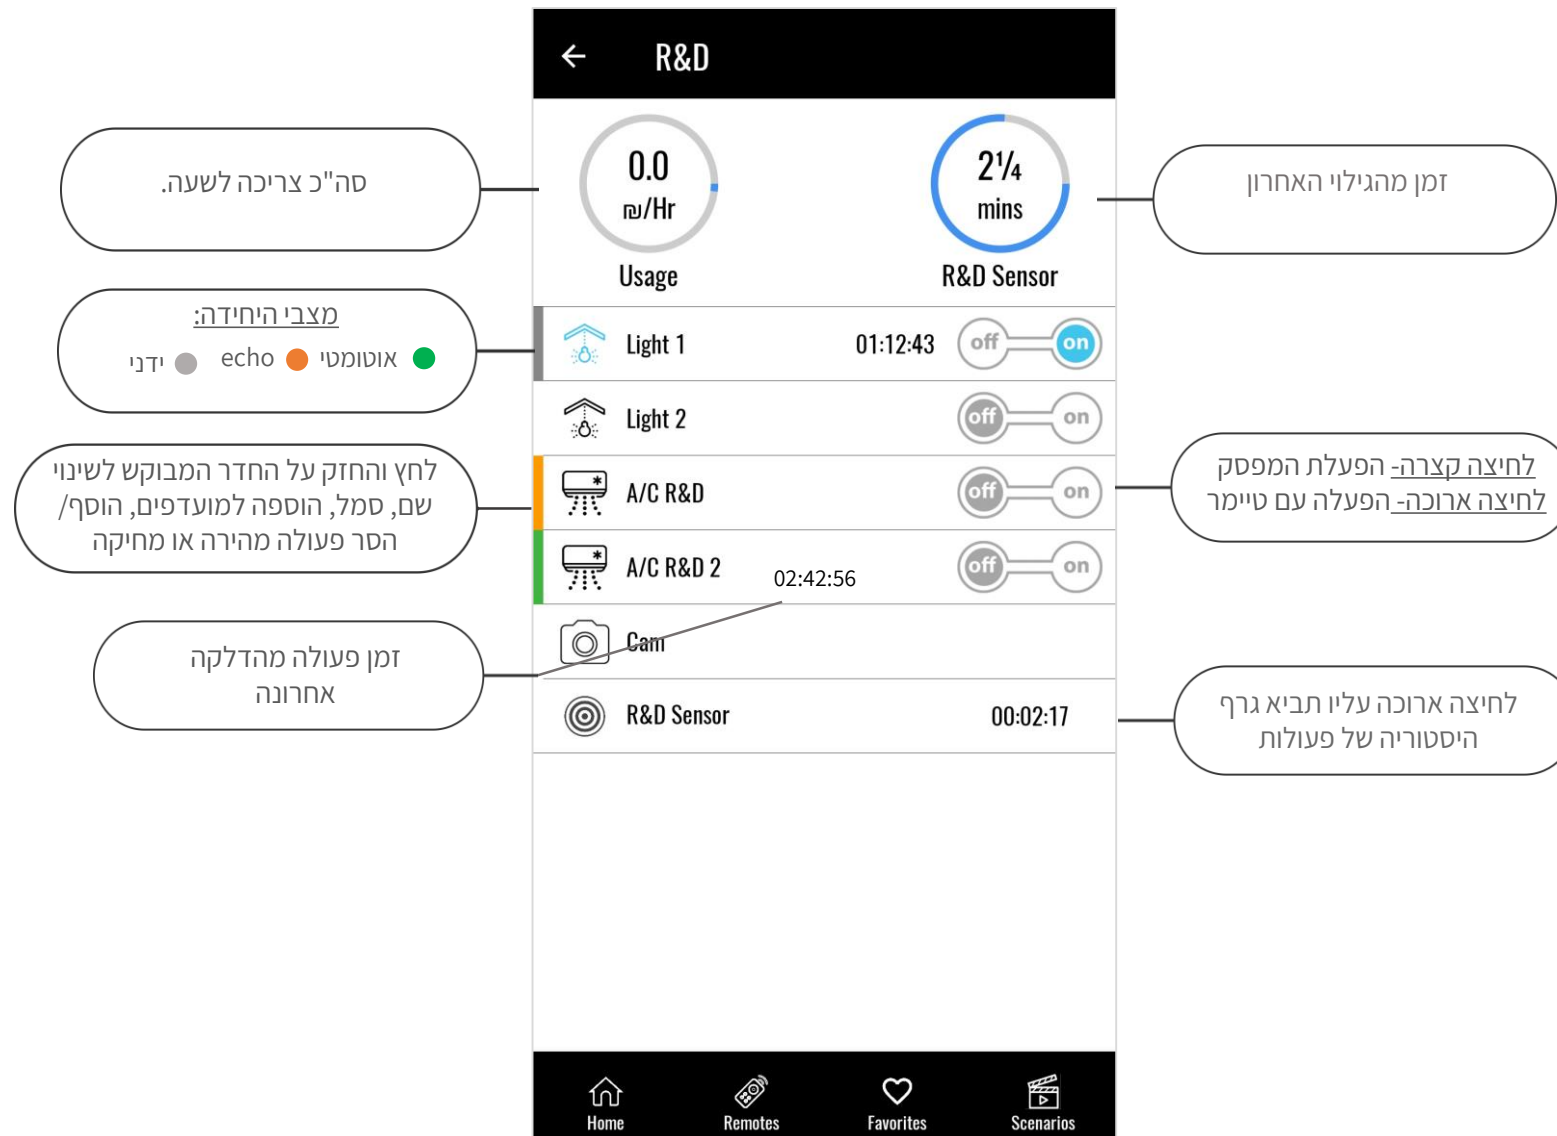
R&D

סה"כ צריכה לשעה.

0.0
₪/Hr
Usage

$2\frac{1}{4}$
mins
R&D Sensor

זמן מהגילוי האחרון

מצבי היחידה:
אוטומטי echo ידני

Light 1 01:12:43 off on
Light 2 off on

לחץ והחזק על החדר המבוקש לשינוי שם, סמל, הוספה למועדפים, הוסף/הסר פעולה מהירה או מחיקה

A/C R&D off on

לחיצה קצרה- הפעלת המפסק
לחיצה ארוכה- הפעלה עם טיימר

A/C R&D 2 02:42:56 off on

Cam

זמן פעולה מהדלקה אחרונה

R&D Sensor 00:02:17

לחיצה ארוכה עליו תביא גרף היסטוריה של פעולות

Home
Remotes
Favorites
Scenarios